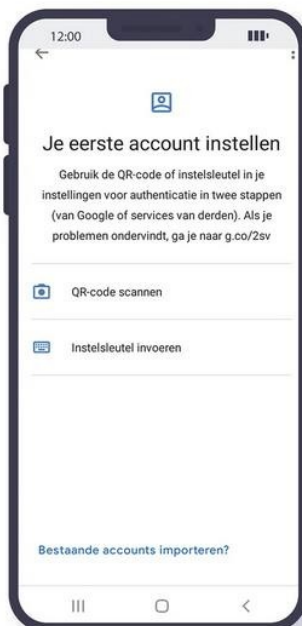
12:00

Je eerste account instellen

Gebruik de QR-code of instelsleutel in je instellingen voor authenticatie in twee stappen (van Google of services van derden). Als je problemen ondervindt, ga je naar g.co/2sv

QR-code scannen

Instelsleutel invoeren

Bestaande accounts importeren?